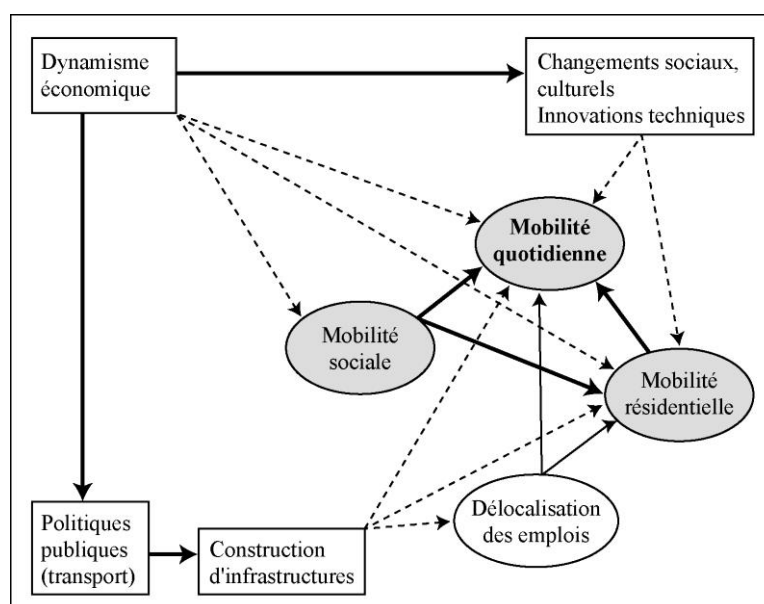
Dynamisme économique

Changements sociaux, culturels
Innovations techniques

Mobilité quotidienne

Mobilité sociale

Mobilité résidentielle

Délocalisation des emplois

Politiques publiques (transport)

Construction d'infrastructures